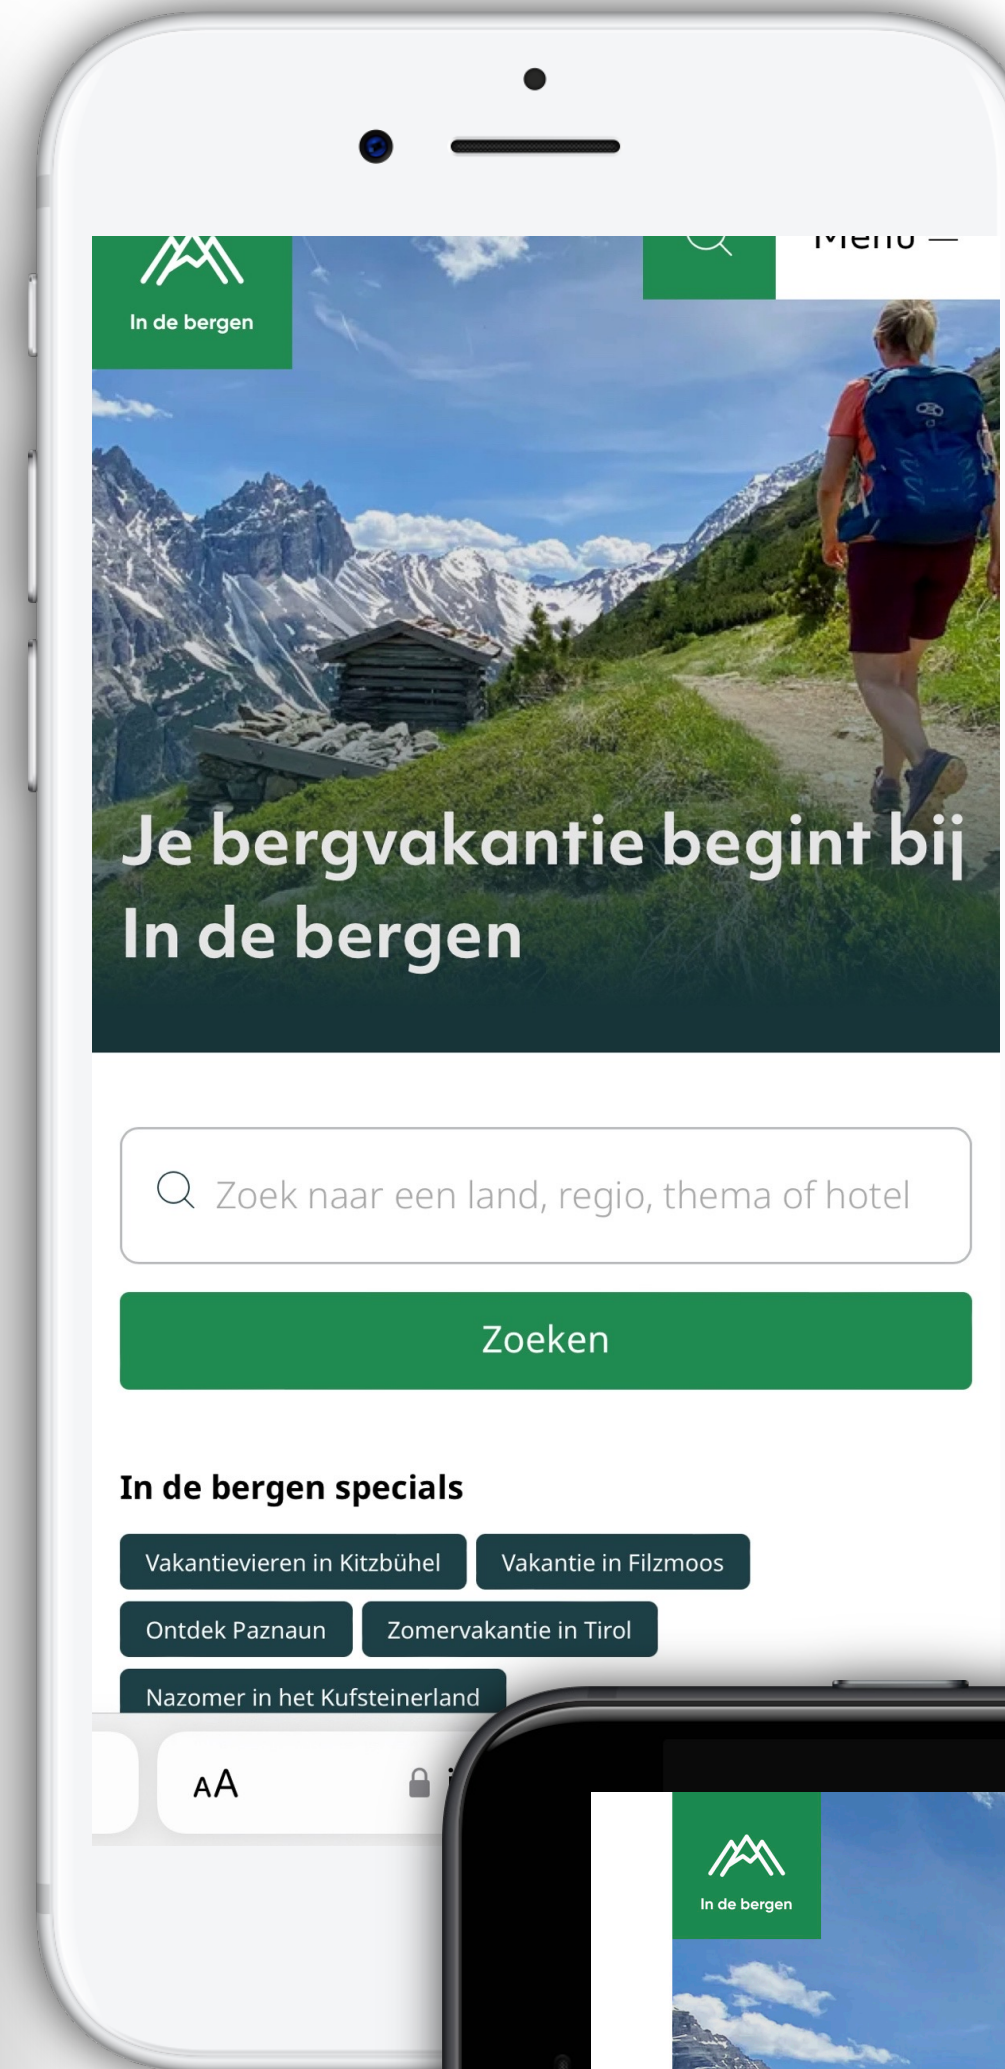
In de bergen

Menu

Je bergvakantie begint bij In de bergen

Zoek naar een land, regio, thema of hotel

Zoeken

In de bergen specials

Vakantievieren in Kitzbühel

Vakantie in Filzmoos

Ontdek Paznaun

Zomervakantie in Tirol

Nazomer in het Kufsteinerland

AA

In de bergen